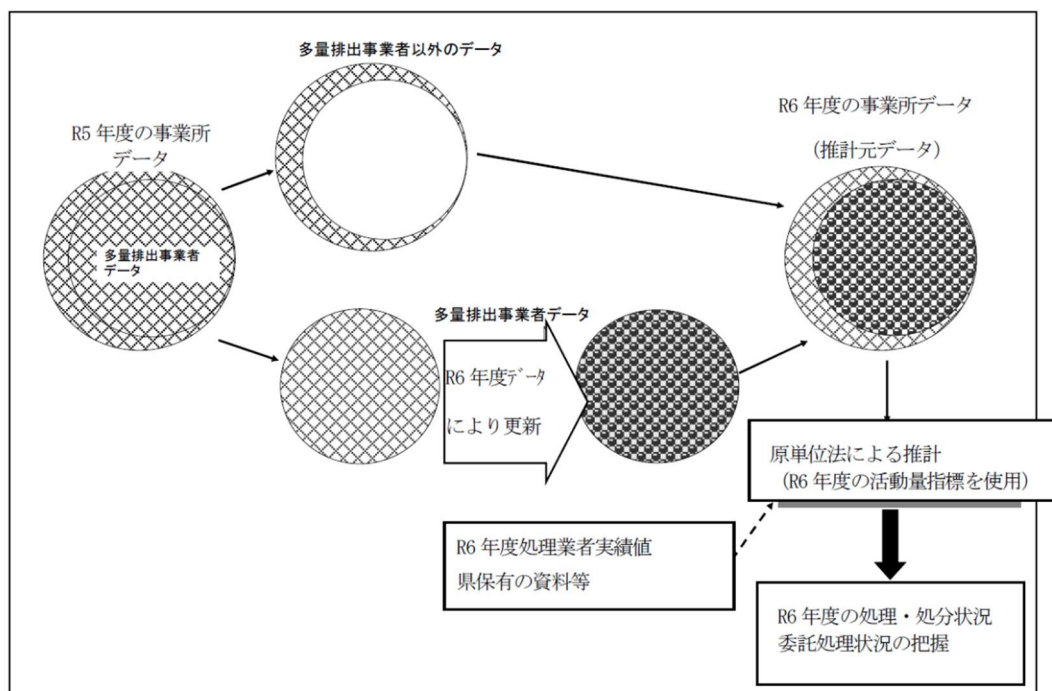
多量排出事業者以外のデータ

R6 年度の事業所データ

（推計元データ）

R5 年度の事業所データ

多量排出事業者データ

多量排出事業者データ

R6 年度ﾃﾞｰﾀにより更新

原単位法による推計
（R6 年度の活動量指標を使用）

R6 年度処理業者実績値
県保有の資料等

R6 年度の処理・処分状況
委託処理状況の把握